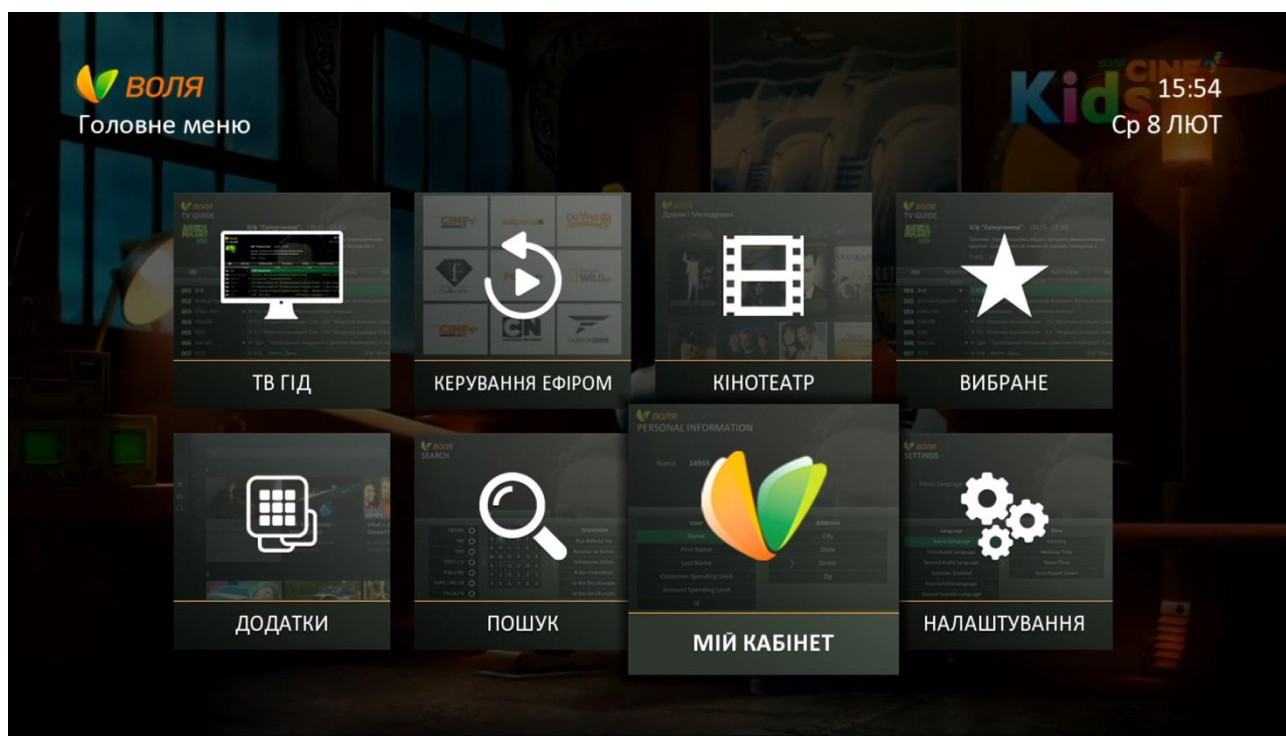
ВОЛЯ
Головне меню

Kids CINE
15:54
Ср 8 ЛЮТ

TV GUIDE
ТВ ГІД

КЕРУВАННЯ ЕФІРОМ

КІНОТЕАТР

TV GUIDE
ВИБРАНЕ

ДОДАТКИ

SEARCH
ПОШУК

ВОЛЯ
PERSONAL INFORMATION
Name
First Name
Last Name
Customer Spending Limit
Account Spending Limit
Address
City
State
Street
Zip
МІЙ КАБІНЕТ

SETTINGS
НАЛАШТУВАННЯ